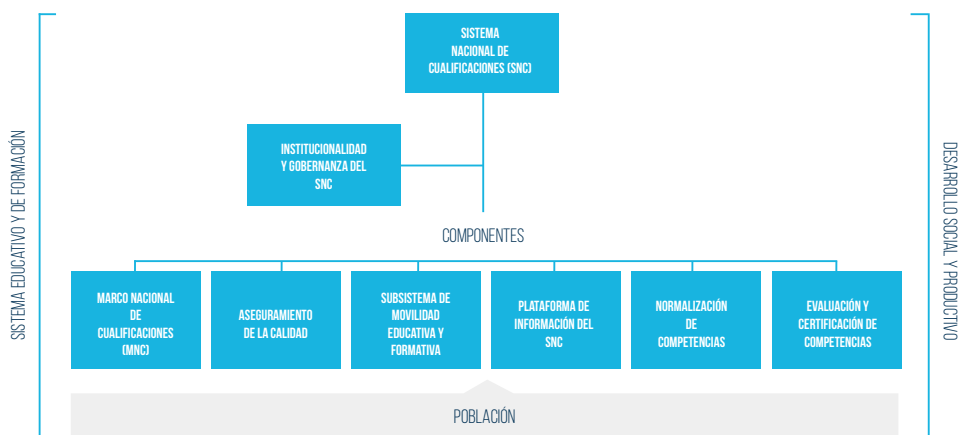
SISTEMA EDUCATIVO Y DE FORMACIÓN

SISTEMA NACIONAL DE CUALIFICACIONES (SNC)

INSTITUCIONALIDAD Y GOBERNANZA DEL SNC

COMPONENTES

MARCO NACIONAL DE CUALIFICACIONES (MNC)

ASEGURAMIENTO DE LA CALIDAD

SUBSISTEMA DE MOVILIDAD EDUCATIVA Y FORMATIVA

PLATAFORMA DE INFORMACIÓN DEL SNC

NORMALIZACIÓN DE COMPETENCIAS

EVALUACIÓN Y CERTIFICACIÓN DE COMPETENCIAS

POBLACIÓN

DESARROLLO SOCIAL Y PRODUCTIVO